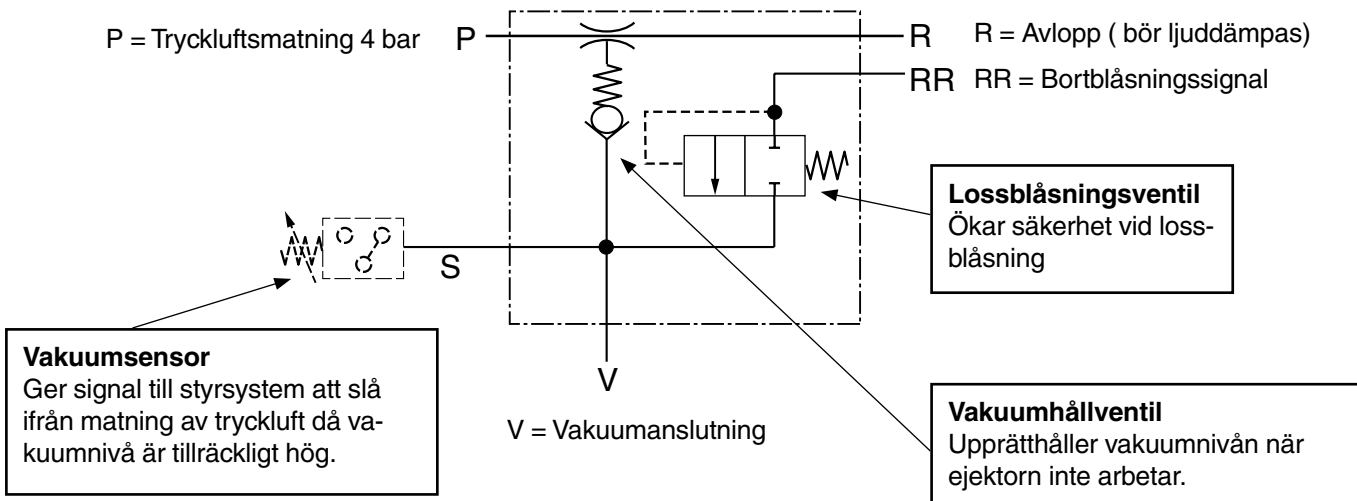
P = Tryckluftsmatning 4 bar

P

R

R = Avlopp ( bör ljuddämpas)

RR

RR = Bortblåsningssignal

**Lossblåsningsventil**
Ökar säkerhet vid lossblåsning

S

**Vakuumsensor**
Ger signal till styrsystem att slå ifrån matning av tryckluft då vakuumnivå är tillräckligt hög.

V

V = Vakuumanslutning

**Vakuumhållventil**
Upprätthåller vakuumnivån när ejektorn inte arbetar.